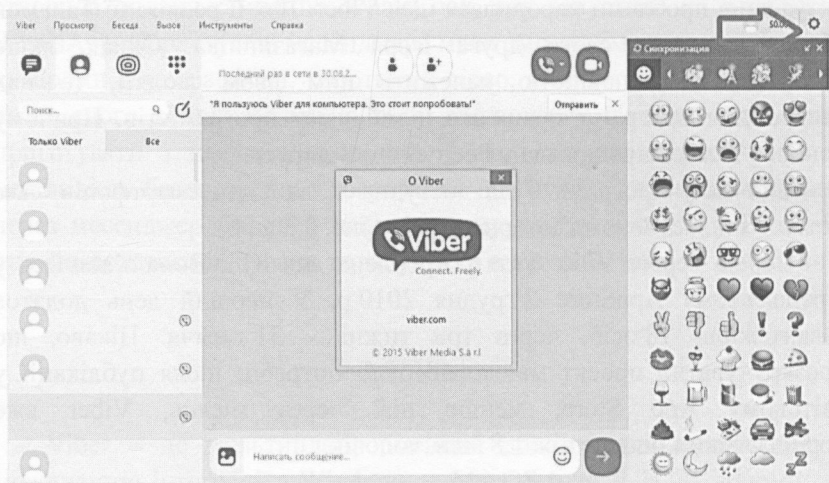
Viber Просмотр Беседа Вызов Инструменты Справка

$0.00

Синхронизация

Последний раз в сети в 30.08.2...

Поиск...

Только Viber Все

"Я пользуюсь Viber для компьютера. Это стоит попробовать!" Отправить

О Viber

Viber

Connect. Freely.

viber.com

© 2015 Viber Media S.à r.l.

Написать сообщение...